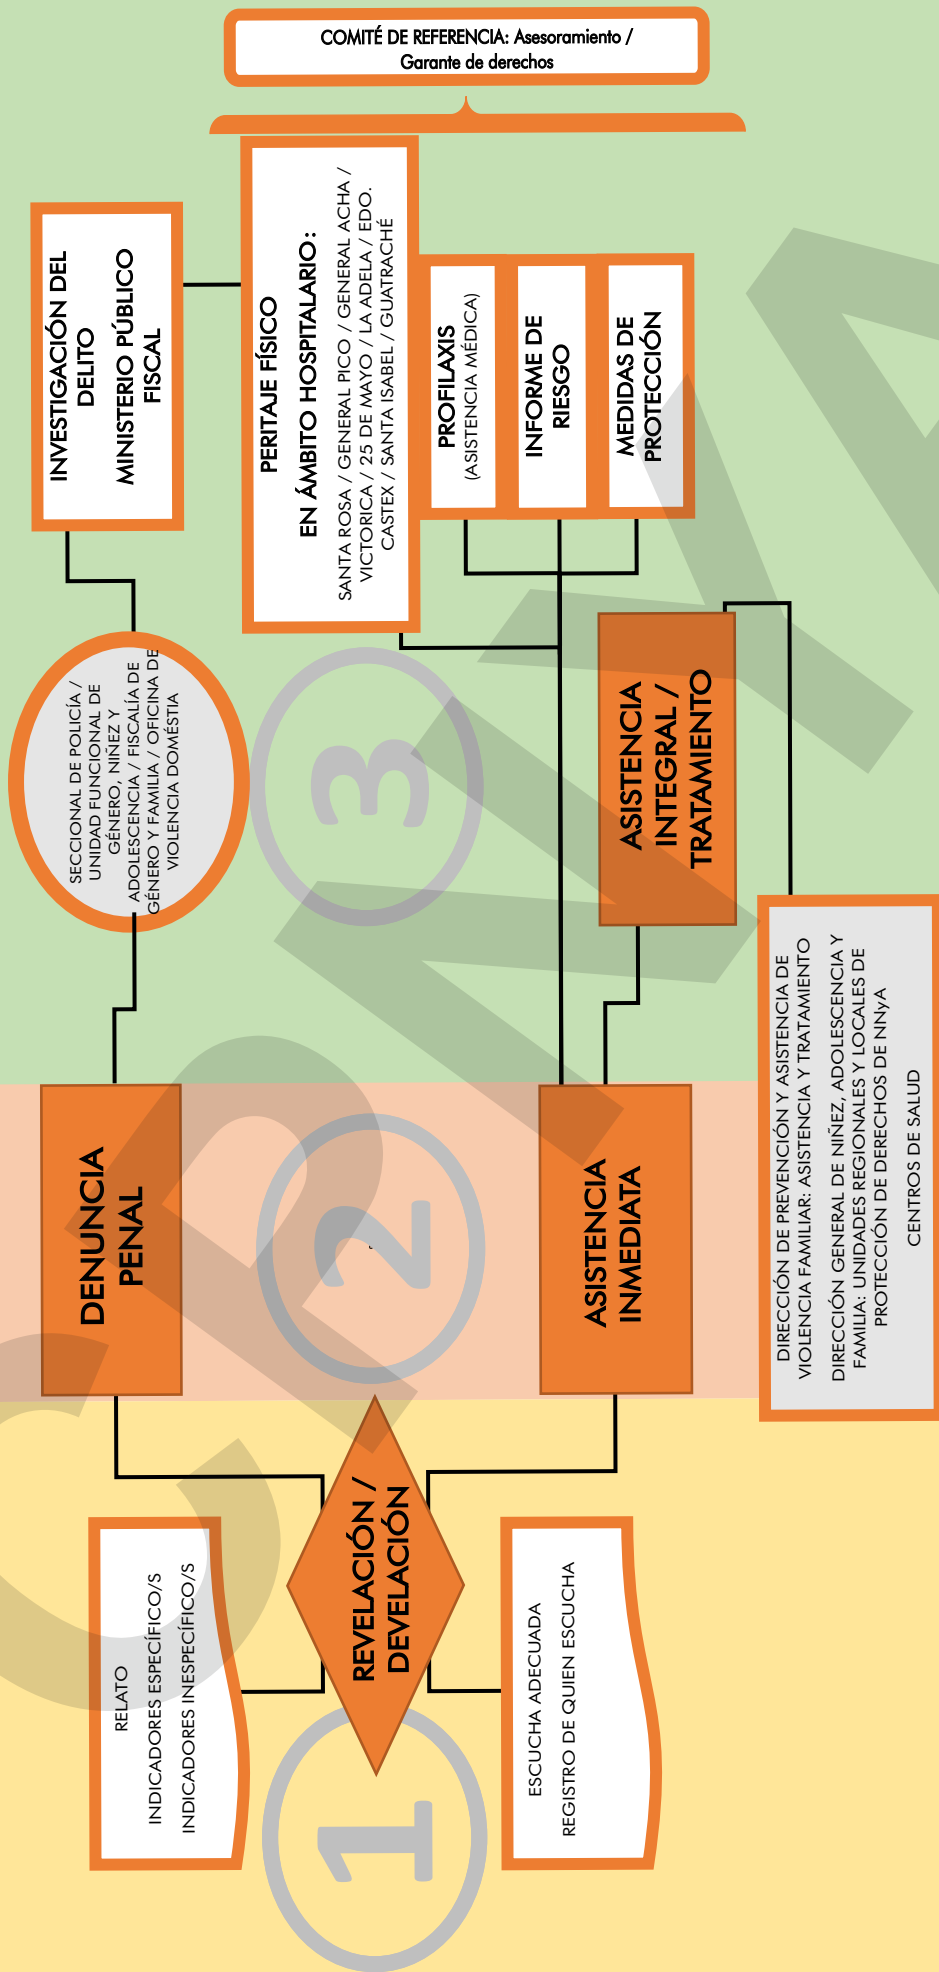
COMITÉ DE REFERENCIA: Asesoramiento / Garante de derechos

INVESTIGACIÓN DEL DELITO

MINISTERIO PÚBLICO FISCAL

PERITAJE FÍSICO
EN ÁMBITO HOSPITALARIO:
SANTA ROSA / GENERAL PICO / GENERAL ACHA / VICTORICA / 25 DE MAYO / LA ADELA / EDO. CASTEX / SANTA ISABEL / GUATRACHÉ

PROFILAXIS
(ASISTENCIA MÉDICA)

INFORME DE RIESGO

MEDIDAS DE PROTECCIÓN

SECCIONAL DE POLICÍA / UNIDAD FUNCIONAL DE GÉNERO, NIÑEZ Y ADOLESCENCIA / FISCALÍA DE GÉNERO Y FAMILIA / OFICINA DE VIOLENCIA DOMÉSTIA

ASISTENCIA INTEGRAL / TRATAMIENTO

DIRECCIÓN DE PREVENCIÓN Y ASISTENCIA DE VIOLENCIA FAMILIAR: ASISTENCIA Y TRATAMIENTO

DIRECCIÓN GENERAL DE NIÑEZ, ADOLESCENCIA Y FAMILIA: UNIDADES REGIONALES Y LOCALES DE PROTECCIÓN DE DERECHOS DE NNyA

CENTROS DE SALUD

3

DENUNCIA PENAL

2

ASISTENCIA INMEDIATA

REVELACIÓN / DEVELACIÓN

RELATO
INDICADORES ESPECÍFICO/S
INDICADORES INESPECÍFICO/S

ESCUCHA ADECUADA
REGISTRO DE QUIEN ESCUCHA

1